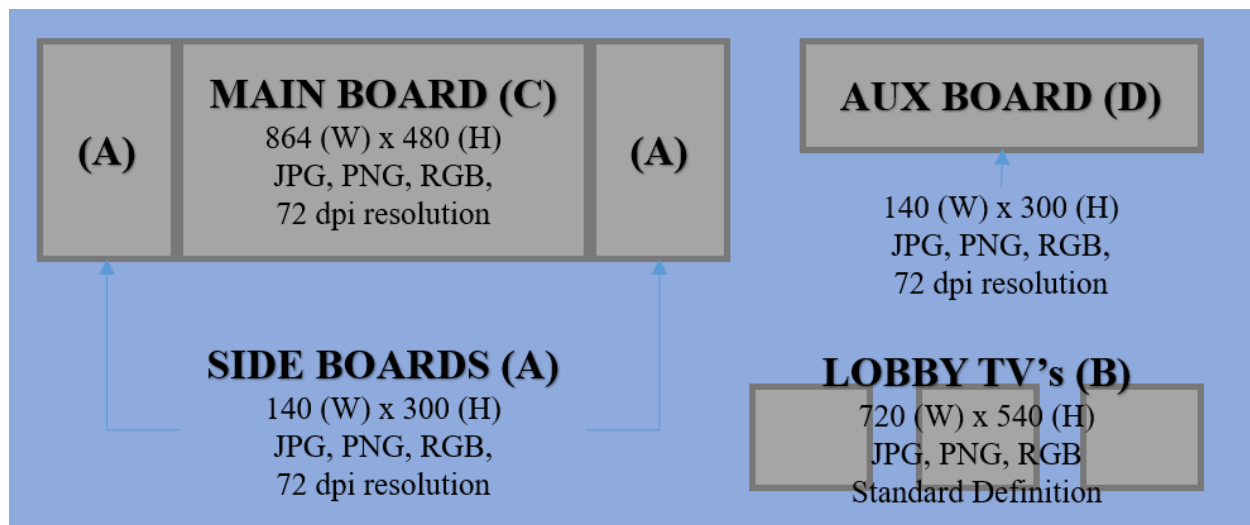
(A)

MAIN BOARD (C)
864 (W) x 480 (H)
JPG, PNG, RGB,
72 dpi resolution

(A)

AUX BOARD (D)

140 (W) x 300 (H)
JPG, PNG, RGB,
72 dpi resolution

SIDE BOARDS (A)
140 (W) x 300 (H)
JPG, PNG, RGB,
72 dpi resolution

LOBBY TV's (B)
720 (W) x 540 (H)
JPG, PNG, RGB
Standard Definition